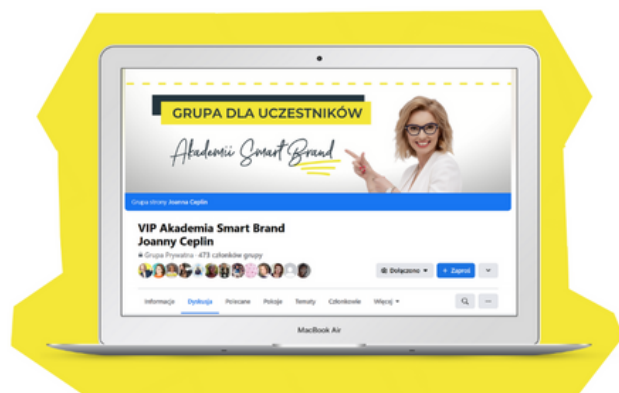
GRUPA DLA UCZESTNIKÓW

Akademii Smart Brand

Grupa strony Joanna Ceplin

VIP Akademia Smart Brand Joanny Ceplin

Grupa Prywatna · 473 członków grupy

Dołączono ▾

+ Zaproś

Informacje Dyskusja Polecane Pokoje Tematy Członkowie Więcej ▾

MacBook Air